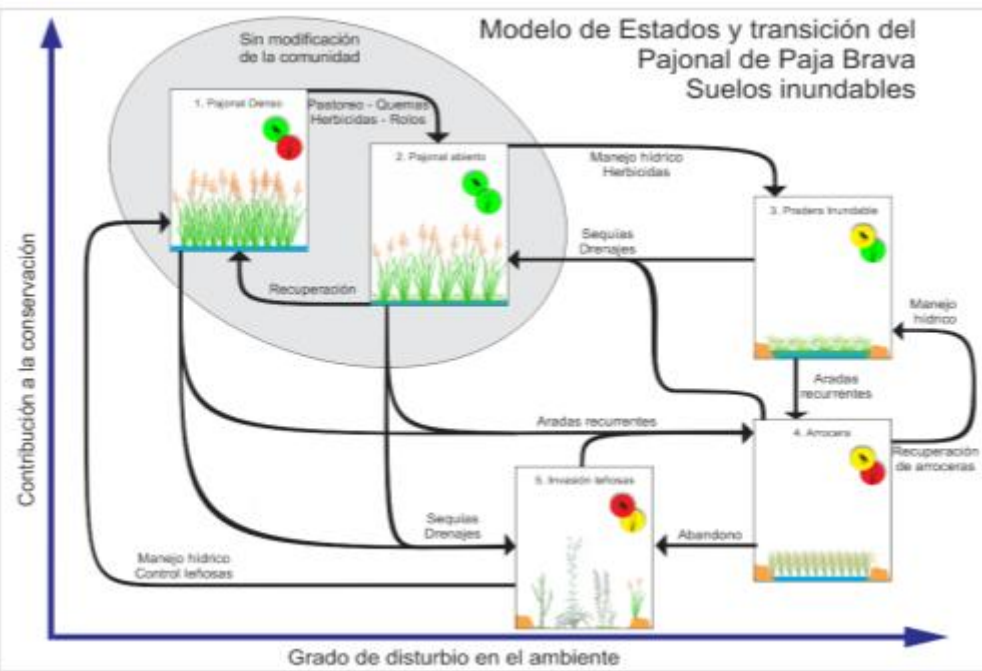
Modelo de Estados y transición del Pajonal de Paja Brava Suelos inundables

Sin modificación de la comunidad

1. Pajonal Denso

Pastoreo - Quemas Herbicidas - Rolos

2. Pajonal abierto

Manejo hídrico Herbicidas

3. Pradera Inundable

Sequías Drenajes

Recuperación

Manejo hídrico

Aradas recurrentes

Aradas recurrentes

4. Arrocera

Recuperación de arroceras

5. Invasión leñosas

Sequías Drenajes

Abandono

Manejo hídrico Control leñosas

Contribución a la conservación

Grado de disturbio en el ambiente